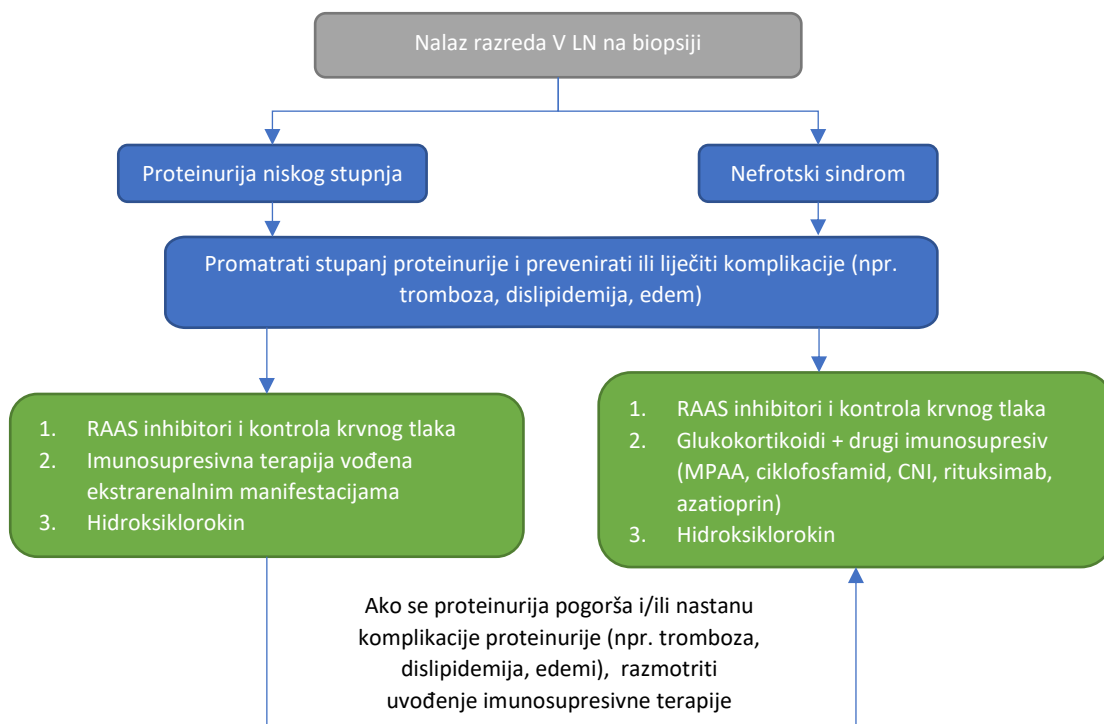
Nalaz razreda V LN na biopsiji

Proteinurija niskog stupnja

Nefrotski sindrom

Promatrati stupanj proteinurije i prevenirati ili liječiti komplikacije (npr. tromboza, dislipidemija, edem)

1. RAAS inhibitori i kontrola krvnog tlaka
2. Imunosupresivna terapija vođena ekstrarenalnim manifestacijama
3. Hidroksiklorokin

1. RAAS inhibitori i kontrola krvnog tlaka
2. Glukokortikoidi + drugi imunosupresiv (MPAA, ciklofosfamid, CNI, rituksimab, azatioprin)
3. Hidroksiklorokin

Ako se proteinurija pogorša i/ili nastanu komplikacije proteinurije (npr. tromboza, dislipidemija, edemi), razmotriti uvođenje imunosupresivne terapije